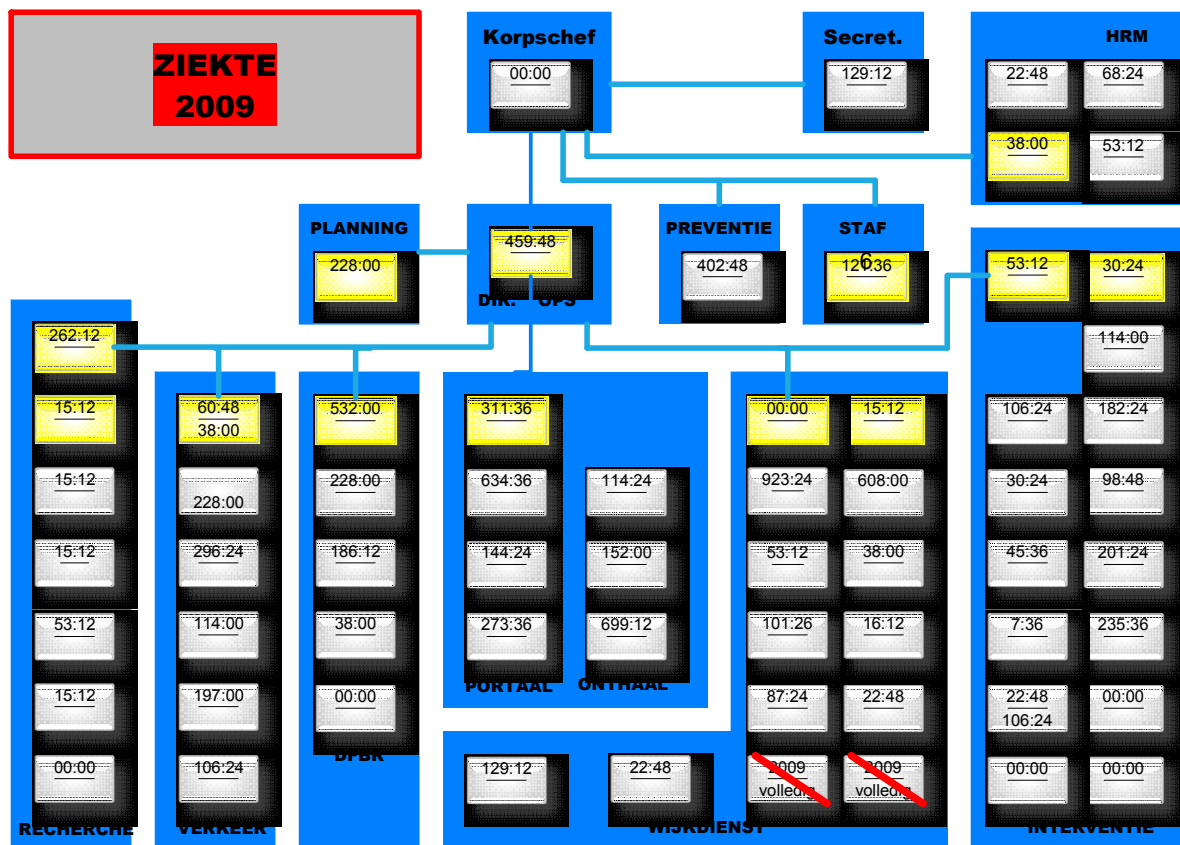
ZIEKTE
2009

Korpschef
00:00

Secret.
129:12

HRM
22:48
68:24
38:00
53:12

PLANNING
228:00

459:48
DIR. OPS

PREVENTIE
402:48

STAF
121:36

53:12
30:24
114:00

262:12
15:12
15:12
15:12
53:12
15:12
00:00
RECHERCHE

60:48
38:00
228:00
296:24
114:00
197:00
106:24
VERKEER

532:00
228:00
186:12
38:00
00:00
DPBR

311:36
634:36
144:24
273:36
PORTAAL

114:24
152:00
699:12
ONTHAAL

129:12
22:48
WIJKDIENST

00:00
15:12
923:24
608:00
53:12
38:00
101:26
16:12
87:24
22:48
2009
volledig
2009
volledig

106:24
182:24
30:24
98:48
45:36
201:24
7:36
235:36
22:48
106:24
00:00
00:00
00:00
INTERVENTIE